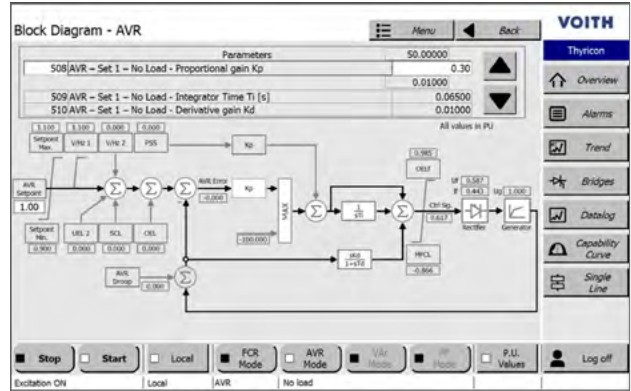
Block Diagram - AVR

Menu

Back

VOITH

Thyricon

Overview

Alarms

Trend

Bridges

Datalog

Capability Curve

Single Line

| | Parameters | 50.00000 |
|---|---|---|
| 508 | AVR – Set 1 – No Load - Proportional gain Kp | 0.30 |
| | | 0.01000 |
| 509 | AVR – Set 1 – No Load - Integrator Time Ti [s] | 0.06500 |
| 510 | AVR – Set 1 – No Load - Derivative gain Kd | 0.01000 |

All values in PU

1.100 1.100 0.000 0.000

Setpoint Max.

V/Hz 1

V/Hz 2

PSS

Kp

AVR Setpoint

1.00

AVR Error

-0.000

Kp

MAX

-100.000

$\frac{1}{sTi}$

$\frac{sKd}{1+sTd}$

0.985

OELT

Ctrl Sig.

0.617

MFCL

-0.866

Uf 0.587

If 0.443

Ug 1.000

Rectifier

Generator

Setpoint Min.

0.900

UEL 2

0.000

SCL

0.000

OEL

0.000

AVR Droop

0.000

Stop

Start

Local

FCR Mode

AVR Mode

VAr Mode

PF Mode

P.U. Values

Log off

Excitation ON | Local | AVR | No load